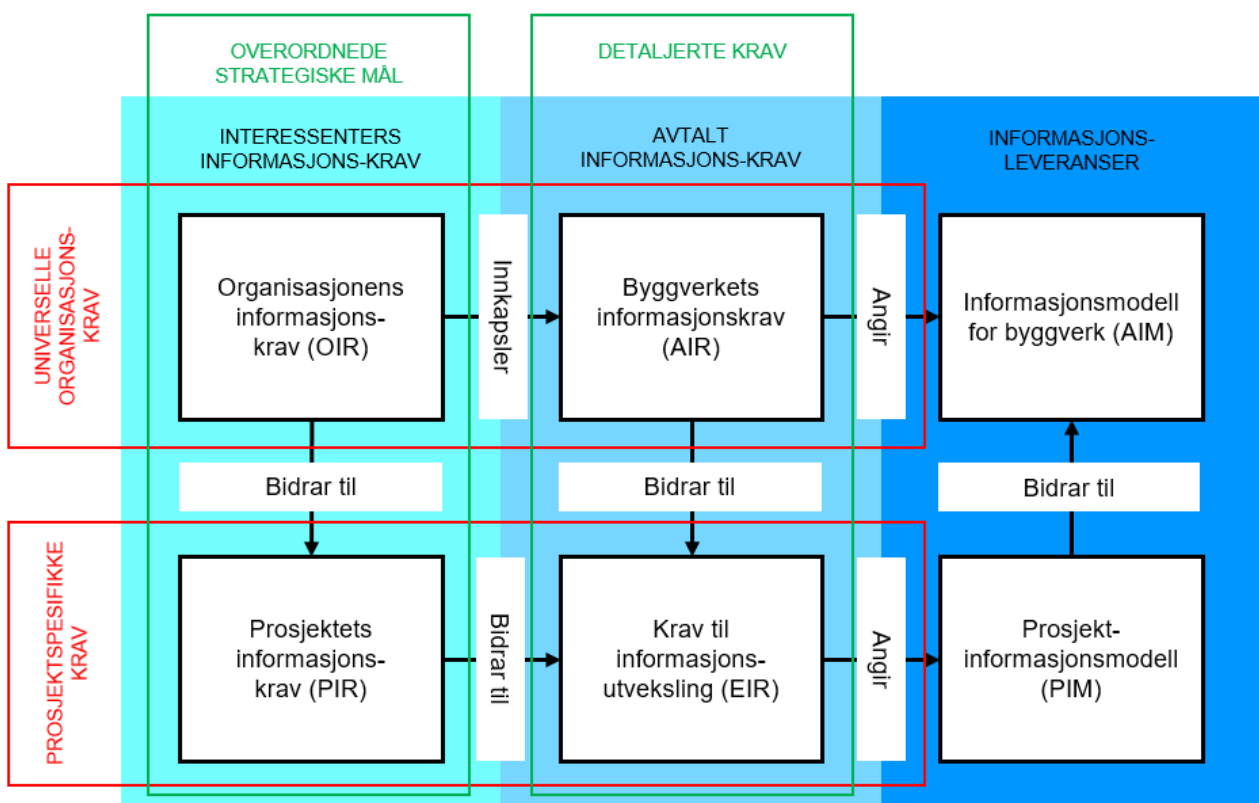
OVERORDNEDE STRATEGISKE MÅL

DETALJERTE KRAV

INTERESSENTERS INFORMASJONS-KRAV

AVTALT INFORMASJONS-KRAV

INFORMASJONS-LEVERANSER

UNIVERSELLE ORGANISASJONS-KRAV

Organisasjonens informasjons-krav (OIR)

Innkapsler

Byggverkets informasjonskrav (AIR)

Angir

Informasjonsmodell for byggverk (AIM)

Bidrar til

Bidrar til

Bidrar til

PROSJEKTSPESIFIKKE KRAV

Prosjektets informasjons-krav (PIR)

Bidrar til

Krav til informasjons-utveksling (EIR)

Angir

Prosjekt-informasjonsmodell (PIM)